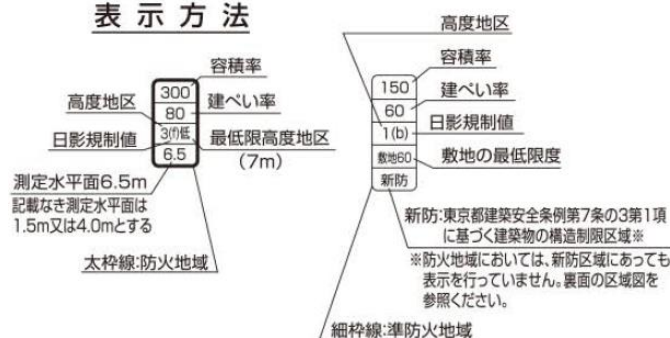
表 示 方 法

容積率
300
高度地区
80
建ぺい率
日影規制値
3(f)低
最低限高度地区
6.5
（7m）
測定水平面6.5m
記載なき測定水平面は1.5m又は4.0mとする
太枠線:防火地域

高度地区
容積率
150
建ぺい率
60
1(b)
日影規制値
敷地60
敷地の最低限度
新防
新防:東京都建築安全条例第7条の3第1項に基づく建築物の構造制限区域※
※防火地域においては、新防区域にあっても表示を行っていません。裏面の区域図を参照ください。
細枠線:準防火地域